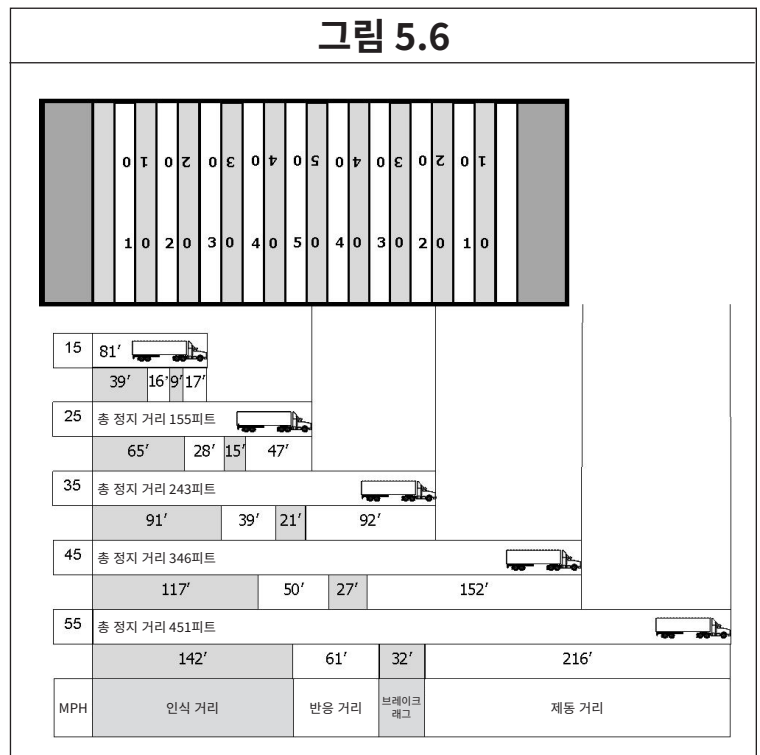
그림 5.6

10 20 30 40 50 40 30 20 10

10 20 30 40 50 40 30 20 10

| | |
|---|---|
| 15 | 81′ |
| | 39′ 16′ 9′ 17′ |
| 25 | 총 정지 거리 155피트 |
| | 65′ 28′ 15′ 47′ |
| 35 | 총 정지 거리 243피트 |
| | 91′ 39′ 21′ 92′ |
| 45 | 총 정지 거리 346피트 |
| | 117′ 50′ 27′ 152′ |
| 55 | 총 정지 거리 451피트 |
| | 142′ 61′ 32′ 216′ |

| MPH | 인식 거리 | 반응 거리 | 브레이크 래그 | 제동 거리 |
|---|---|---|---|---|